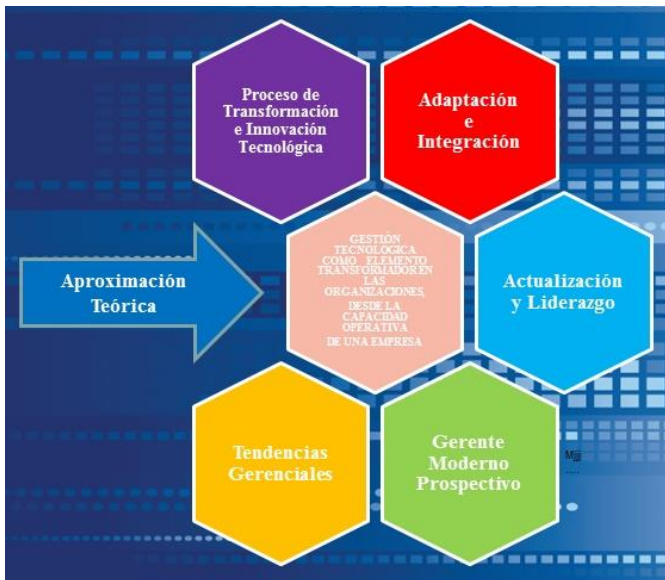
Proceso de Transformación e Innovación Tecnológica

Adaptación e Integración

Aproximación Teórica

GESTIÓN TECNOLÓGICA COMO ELEMENTO TRANSFORMADOR EN LAS ORGANIZACIONES, DESDE LA CAPACIDAD OPERATIVA DE UNA EMPRESA

Actualización y Liderazgo

Tendencias Gerenciales

Gerente Moderno Prospectivo

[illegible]